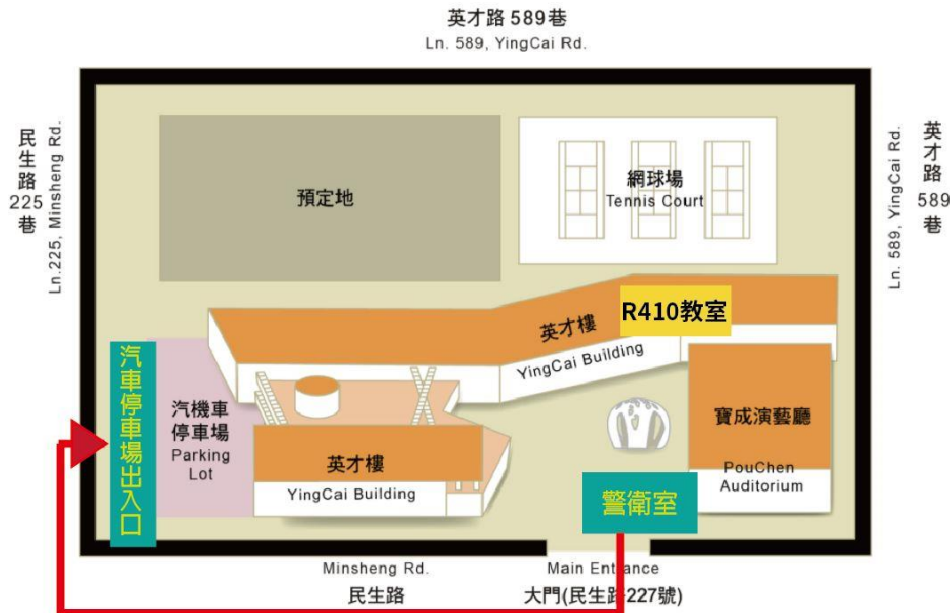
英才路 589巷
Ln. 589, YingCai Rd.

民生路225巷
Ln.225, Minsheng Rd.

英才路589巷
Ln. 589, YingCai Rd.

預定地

網球場
Tennis Court

R410教室

英才樓
YingCai Building

汽車停車場出入口

汽機車停車場
Parking Lot

英才樓
YingCai Building

寶成演藝廳
PouChen Auditorium

警衛室

Minsheng Rd.
民生路

Main Entrance
大門(民生路227號)